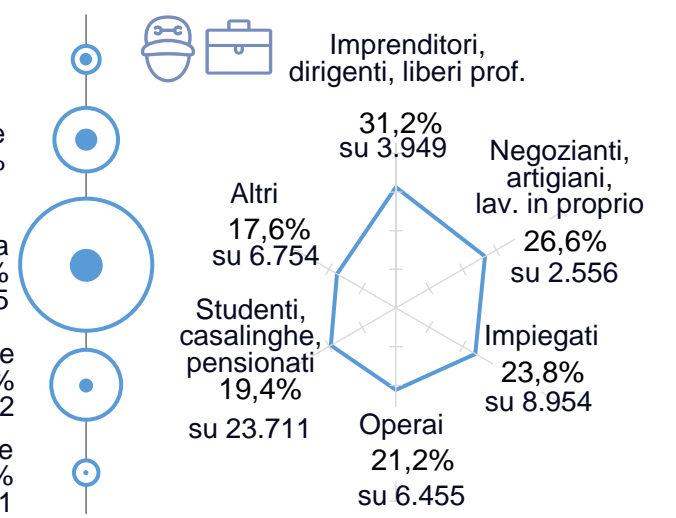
e
%

a
%
5

e
%
2

e
%
1

Imprenditori, dirigenti, liberi prof.
31,2%
su 3.949

Negozianti, artigiani, lav. in proprio
26,6%
su 2.556

Impiegati
23,8%
su 8.954

Operai
21,2%
su 6.455

Studenti, casalinghe, pensionati
19,4%
su 23.711

Altri
17,6%
su 6.754